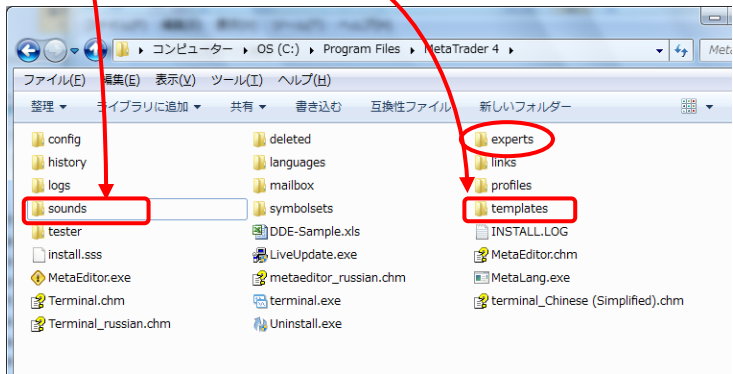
コンピューター ▸ OS (C:) ▸ Program Files ▸ MetaTrader 4

ファイル(F) 編集(E) 表示(V) ツール(T) ヘルプ(H)

整理 ▾ ライブラリに追加 ▾ 共有 ▾ 書き込む 互換性ファイル 新しいフォルダー

config
history
logs
sounds
tester
install.sss
MetaEditor.exe
Terminal.chm
Terminal_russian.chm

deleted
languages
mailbox
symbolsets
DDE-Sample.xls
LiveUpdate.exe
metaeditor_russian.chm
terminal.exe
Uninstall.exe

experts
links
profiles
templates
INSTALL.LOG
MetaEditor.chm
MetaLang.exe
terminal_Chinese (Simplified).chm